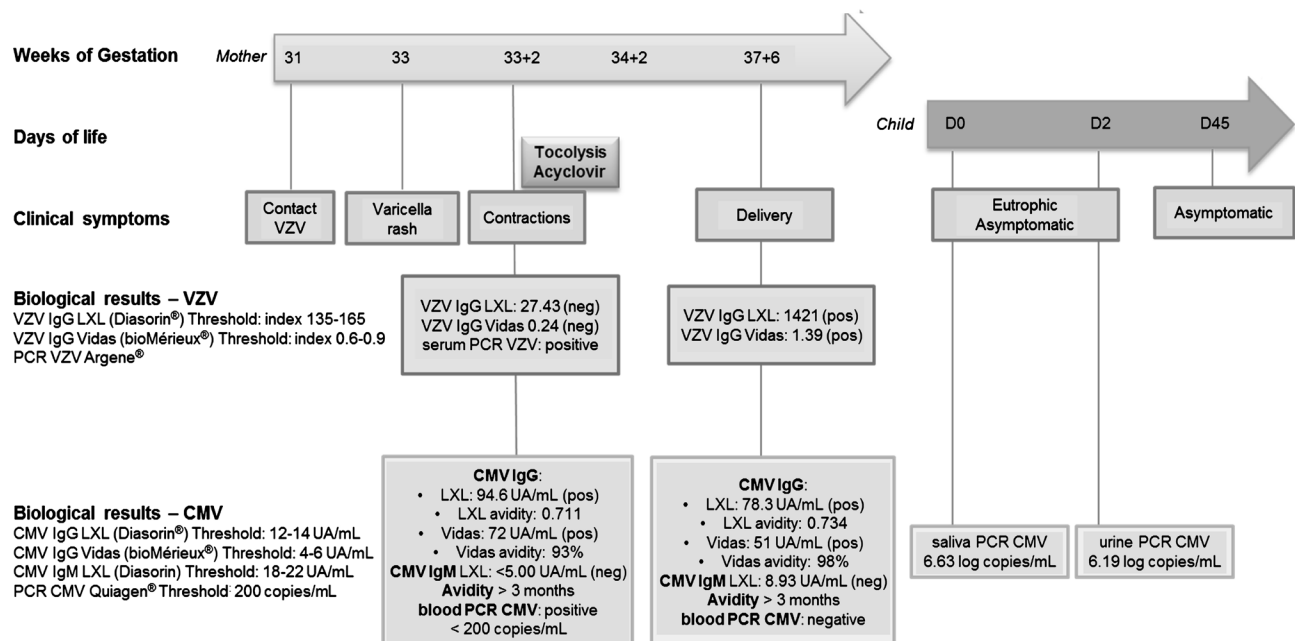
Weeks of Gestation

Mother 31 33 33+2 34+2 37+6

Days of life

Child D0 D2 D45

Tocolysis Acyclovir

Clinical symptoms

Contact VZV

Varicella rash

Contractions

Delivery

Eutrophic Asymptomatic

Asymptomatic

Biological results – VZV
VZV IgG LXL (Diasorin®) Threshold: index 135-165
VZV IgG Vidas (bioMérieux®) Threshold: index 0.6-0.9
PCR VZV Argene®

VZV IgG LXL: 27.43 (neg)
VZV IgG Vidas 0.24 (neg)
serum PCR VZV: positive

VZV IgG LXL: 1421 (pos)
VZV IgG Vidas: 1.39 (pos)

Biological results – CMV
CMV IgG LXL (Diasorin®) Threshold: 12-14 UA/mL
CMV IgG Vidas (bioMérieux®) Threshold: 4-6 UA/mL
CMV IgM LXL (Diasorin) Threshold: 18-22 UA/mL
PCR CMV Quiagen® Threshold: 200 copies/mL

CMV IgG:
• LXL: 94.6 UA/mL (pos)
• LXL avidity: 0.711
• Vidas: 72 UA/mL (pos)
• Vidas avidity: 93%
CMV IgM LXL: <5.00 UA/mL (neg)
Avidity > 3 months
blood PCR CMV: positive
< 200 copies/mL

CMV IgG:
• LXL: 78.3 UA/mL (pos)
• LXL avidity: 0.734
• Vidas: 51 UA/mL (pos)
• Vidas avidity: 98%
CMV IgM LXL: 8.93 UA/mL (neg)
Avidity > 3 months
blood PCR CMV: negative

saliva PCR CMV
6.63 log copies/mL

urine PCR CMV
6.19 log copies/mL